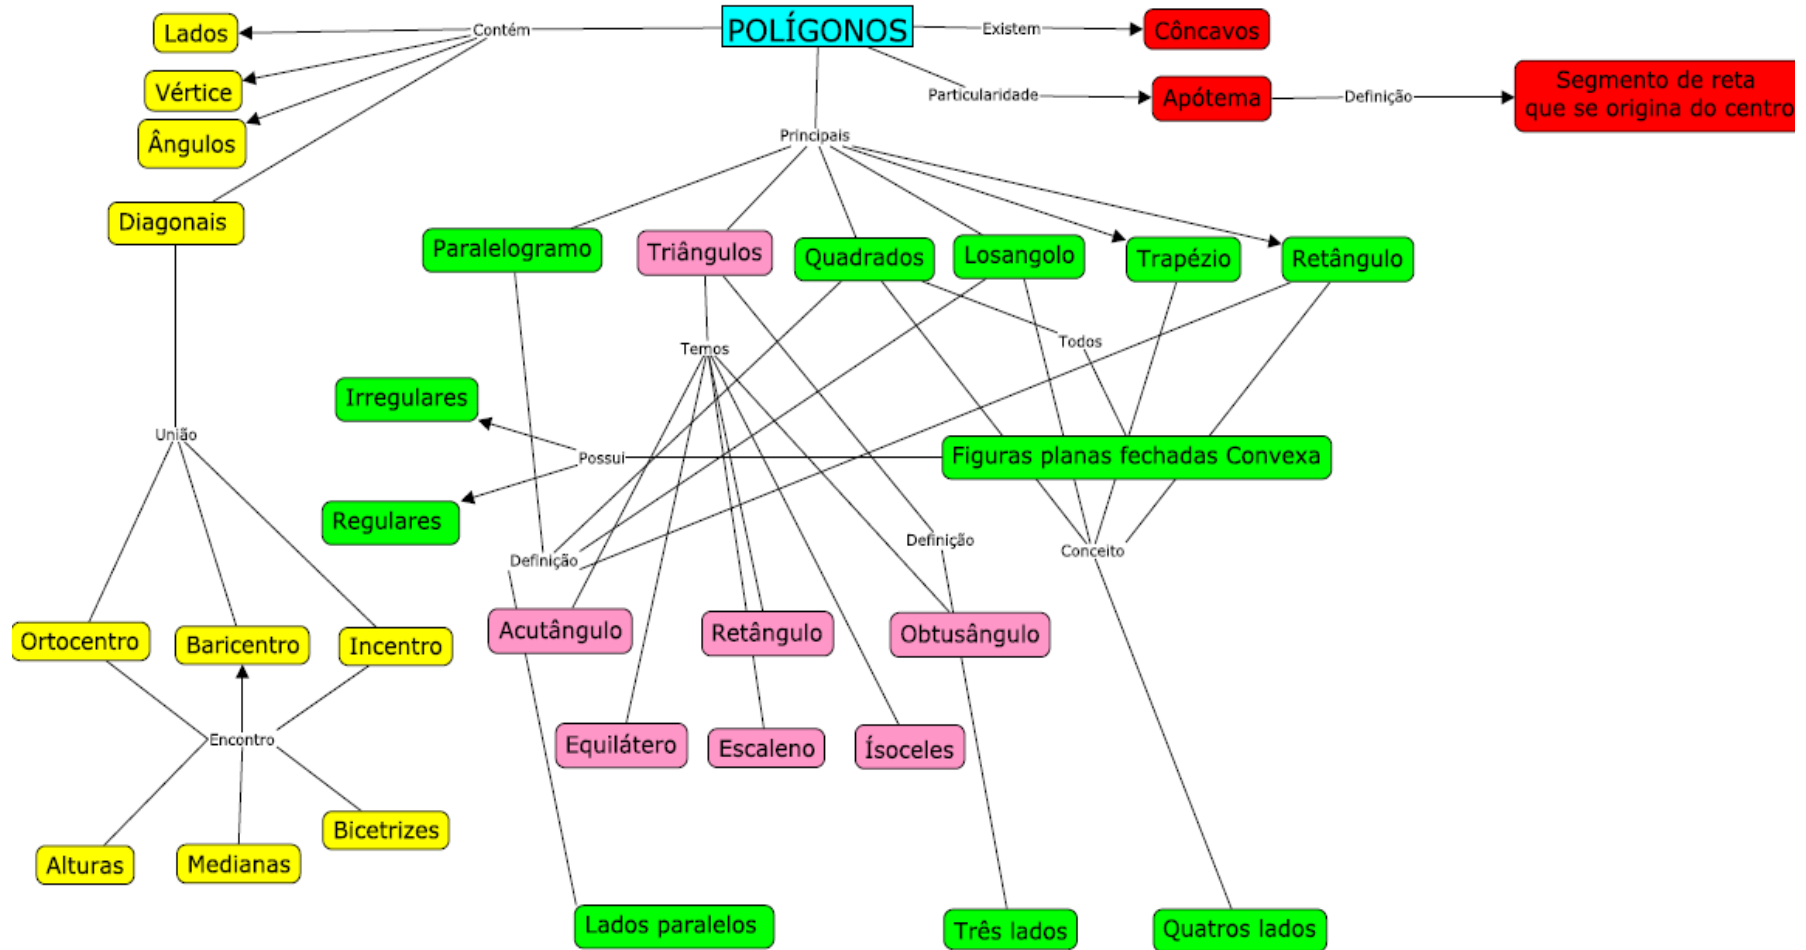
POLÍGONOS
Contém
Lados
Vértice
Ângulos
Diagonais
Existem
Côncavos
Particularidade
Apótema
Definição
Segmento de reta que se origina do centro
Principais
Paralelogramo
Triângulos
Quadrados
Losangolo
Trapézio
Retângulo
Temos
Todos
Irregulares
Possui
Regulares
Figuras planas fechadas Convexa
União
Definição
Definição
Conceito
Ortocentro
Baricentro
Incentro
Acutângulo
Retângulo
Obtusângulo
Encontro
Equilátero
Escaleno
Ísoceles
Alturas
Medianas
Bicetrizes
Lados paralelos
Três lados
Quatros lados